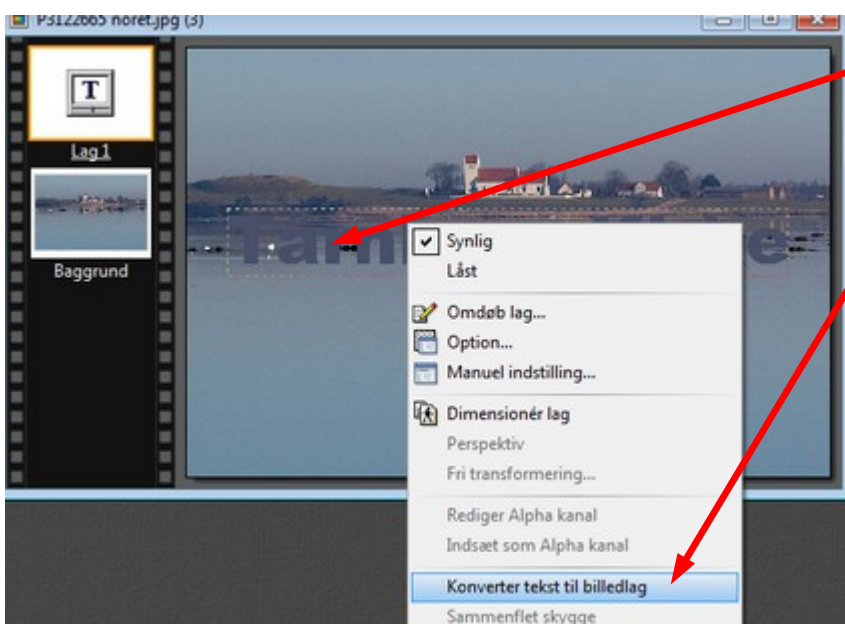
P3122665 noret.jpg (3)

T

Lag 1

Baggrund

Tarn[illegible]e

Synlig
Låst
Omdøb lag...
Option...
Manuel indstilling...
Dimensionér lag
Perspektiv
Fri transformering...
Rediger Alpha kanal
Indsæt som Alpha kanal
Konverter tekst til billedlag
Sammenflet skygge